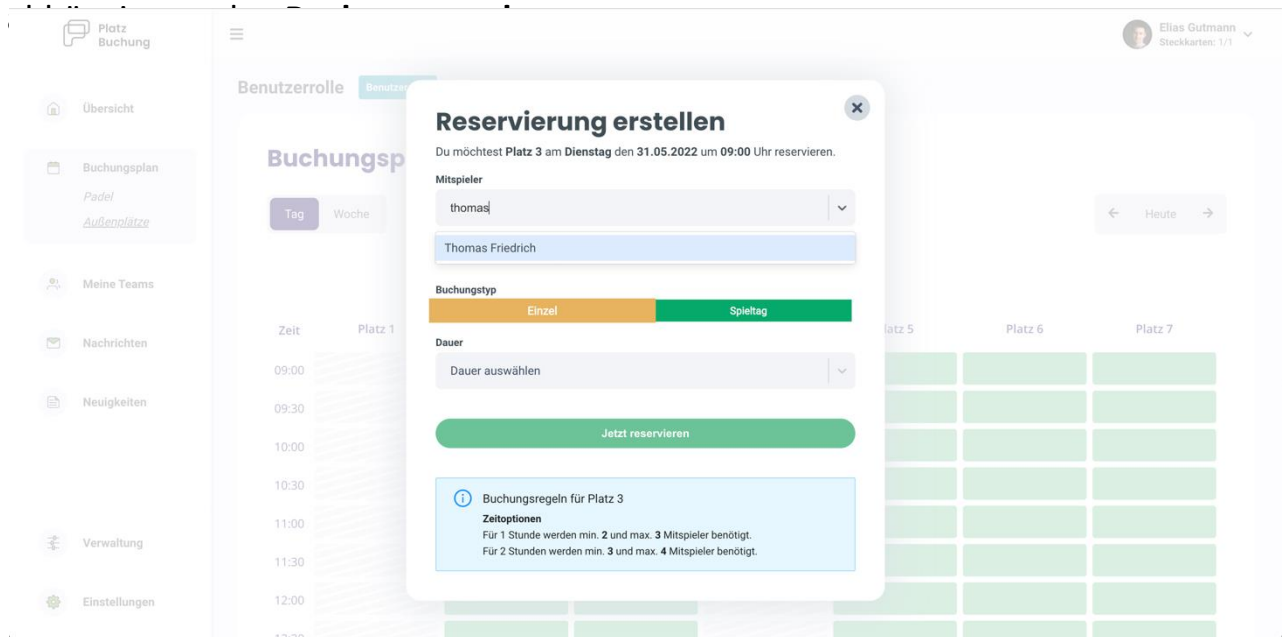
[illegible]

Platz Buchung

Elias Gutmann
Steckkarten: 1/1

Übersicht

Buchungsplan
Padel
Außenplätze

Meine Teams

Nachrichten

Neuigkeiten

Verwaltung

Einstellungen

Benutzerrolle Benutzer

Buchungsp

Tag Woche

← Heute →

Zeit Platz 1 Platz 5 Platz 6 Platz 7

09:00
09:30
10:00
10:30
11:00
11:30
12:00

Reservierung erstellen

Du möchtest **Platz 3** am **Dienstag** den **31.05.2022** um **09:00** Uhr reservieren.

Mitspieler

thomas

Thomas Friedrich

Buchungstyp

Einzel Spieltag

Dauer

Dauer auswählen

Jetzt reservieren

Buchungsregeln für Platz 3

Zeitoptionen
Für 1 Stunde werden min. **2** und max. **3** Mitspieler benötigt.
Für 2 Stunden werden min. **3** und max. **4** Mitspieler benötigt.